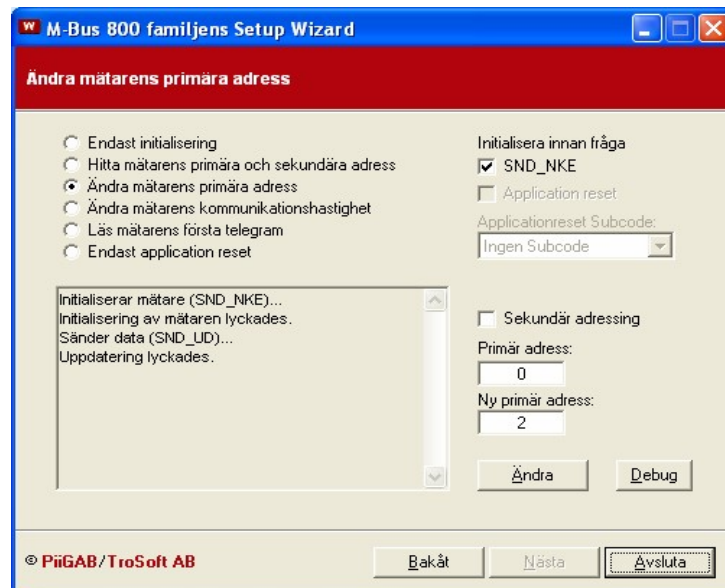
W M-Bus 800 familjens Setup Wizard

Ändra mätarens primära adress

Endast initialisering
Hitta mätarens primära och sekundära adress
Ändra mätarens primära adress
Ändra mätarens kommunikationshastighet
Läs mätarens första telegram
Endast application reset

Initialisera innan fråga
SND_NKE
Application reset
Applicationreset Subcode:
Ingen Subcode

Initialiserar mätare (SND_NKE)...
Initialisering av mätaren lyckades.
Sänder data (SND_UD)...
Uppdatering lyckades.

Sekundär adressing
Primär adress:
0
Ny primär adress:
2

Ändra
Debug

© PiiGAB/TroSoft AB

Bakåt
Nästa
Avsluta